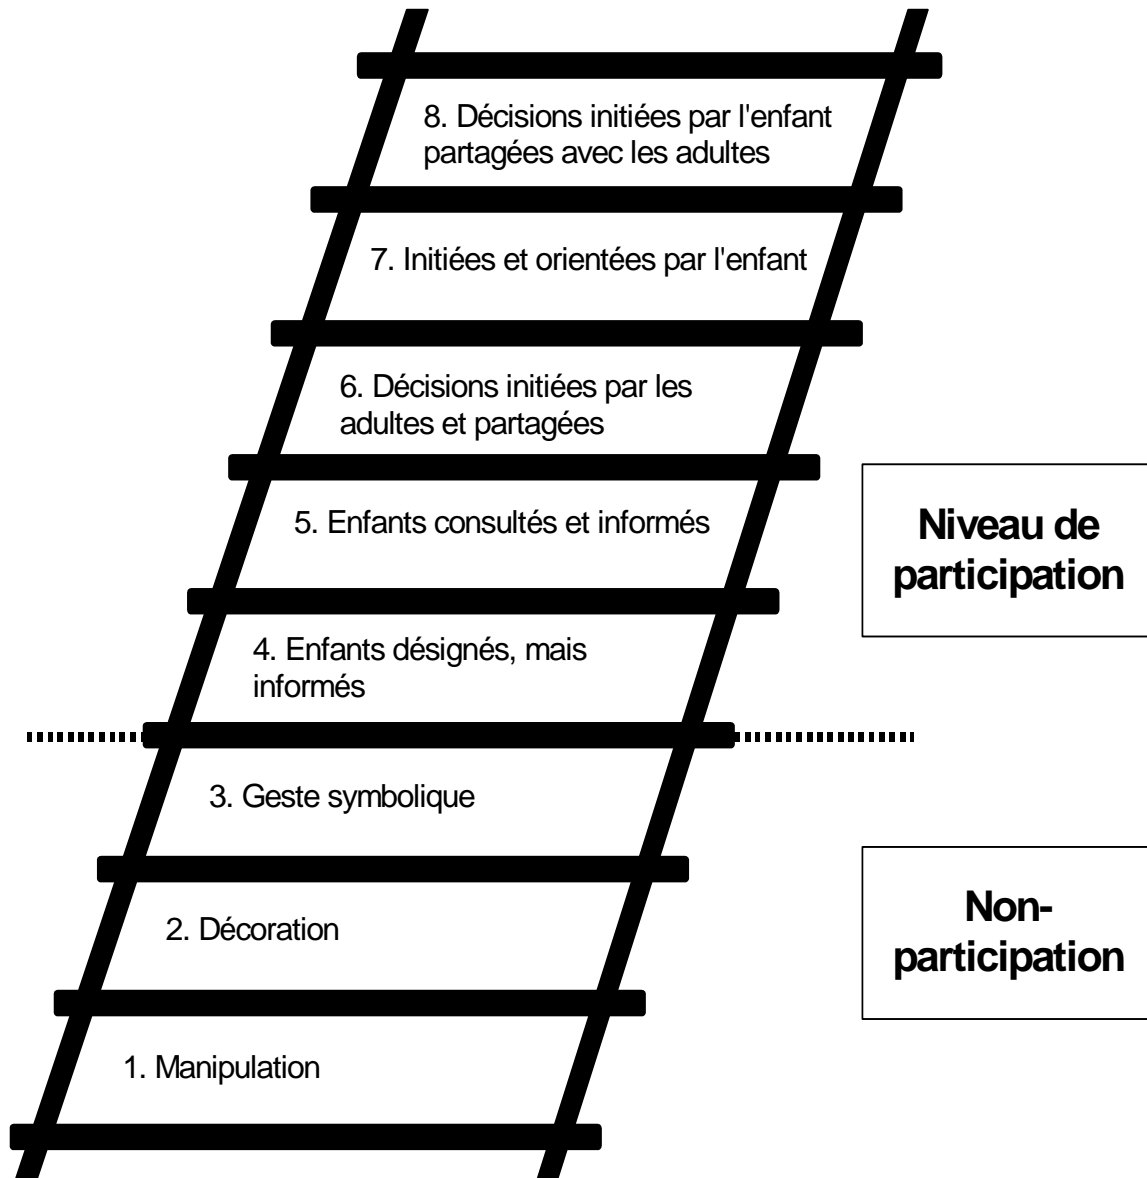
8. Décisions initiées par l'enfant partagées avec les adultes

7. Initiées et orientées par l'enfant

6. Décisions initiées par les adultes et partagées

5. Enfants consultés et informés

4. Enfants désignés, mais informés

3. Geste symbolique

2. Décoration

1. Manipulation

Niveau de participation

Non-participation